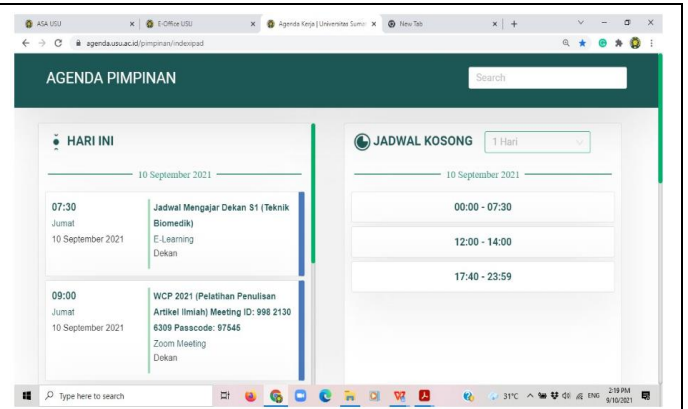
ASA USU
E-Office USU
Agenda Kerja | Universitas Sumat
New Tab
agenda.usu.ac.id/pimpinan/indexipad

AGENDA PIMPINAN
Search

HARI INI
10 September 2021

07:30
Jumat
10 September 2021
Jadwal Mengajar Dekan S1 (Teknik Biomedik)
E-Learning
Dekan

09:00
Jumat
10 September 2021
WCP 2021 (Pelatihan Penulisan Artikel Ilmiah) Meeting ID: 998 2130 6309 Passcode: 97545
Zoom Meeting
Dekan

JADWAL KOSONG
1 Hari
10 September 2021
00:00 - 07:30
12:00 - 14:00
17:40 - 23:59

Type here to search
31°C
ENG
2:19 PM
9/10/2021